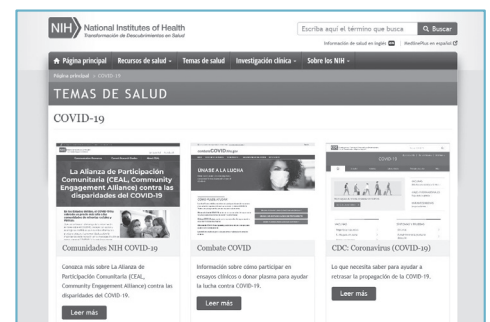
NIH National Institutes of Health
Transformación de Descubrimientos en Salud

Escriba aquí el término que busca | Buscar

Información de salud en inglés | MedlinePlus en español

Página principal | Recursos de salud | Temas de salud | Investigación clínica | Sobre los NIH

Página principal > COVID-19

TEMAS DE SALUD

COVID-19

La Alianza de Participación Comunitaria (CEAL, Community Engagement Alliance) contra las disparidades del COVID-19

Comunidades NIH COVID-19

Conozca más sobre La Alianza de Participación Comunitaria (CEAL, Community Engagement Alliance) contra las disparidades del COVID-19.

Leer más

combatCOVID

ÚNASE A LA LUCHA

Combate COVID

Información sobre cómo participar en ensayos clínicos o donar plasma para ayudar la lucha contra COVID-19.

Leer más

COVID-19

CDC: Coronavirus (COVID-19)

Lo que necesita saber para ayudar a retrasar la propagación de la COVID-19.

Leer más